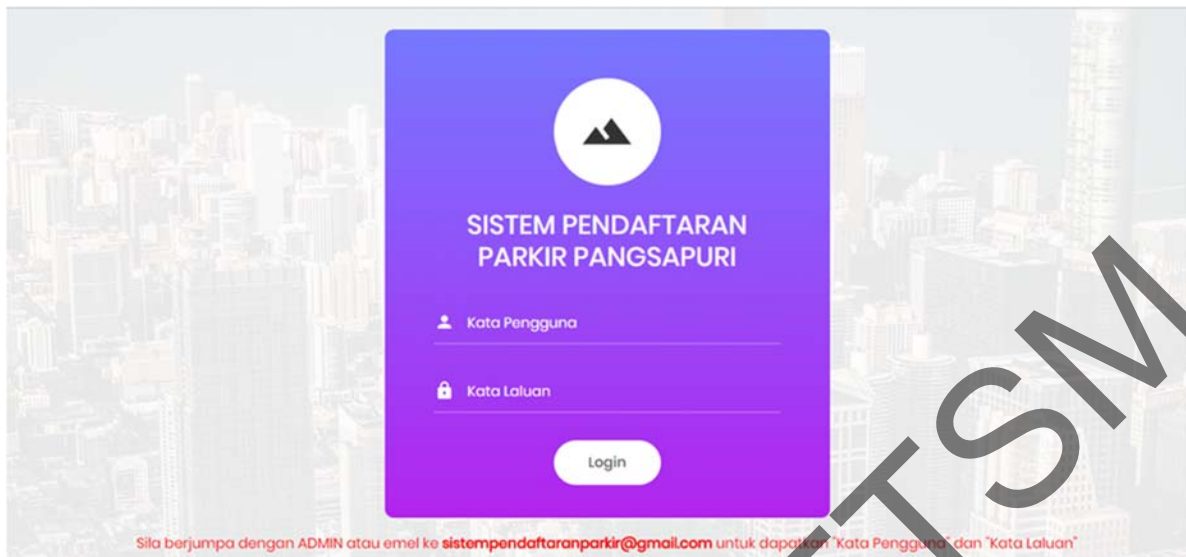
SISTEM PENDAFTARAN PARKIR PANGSAPURI

Kata Pengguna

Kata Laluan

Login

Sila berjumpa dengan ADMIN atau emel ke sistempendaftaranparkir@gmail.com untuk dapatkan "Kata Pengguna" dan "Kata Laluan"

UTSM